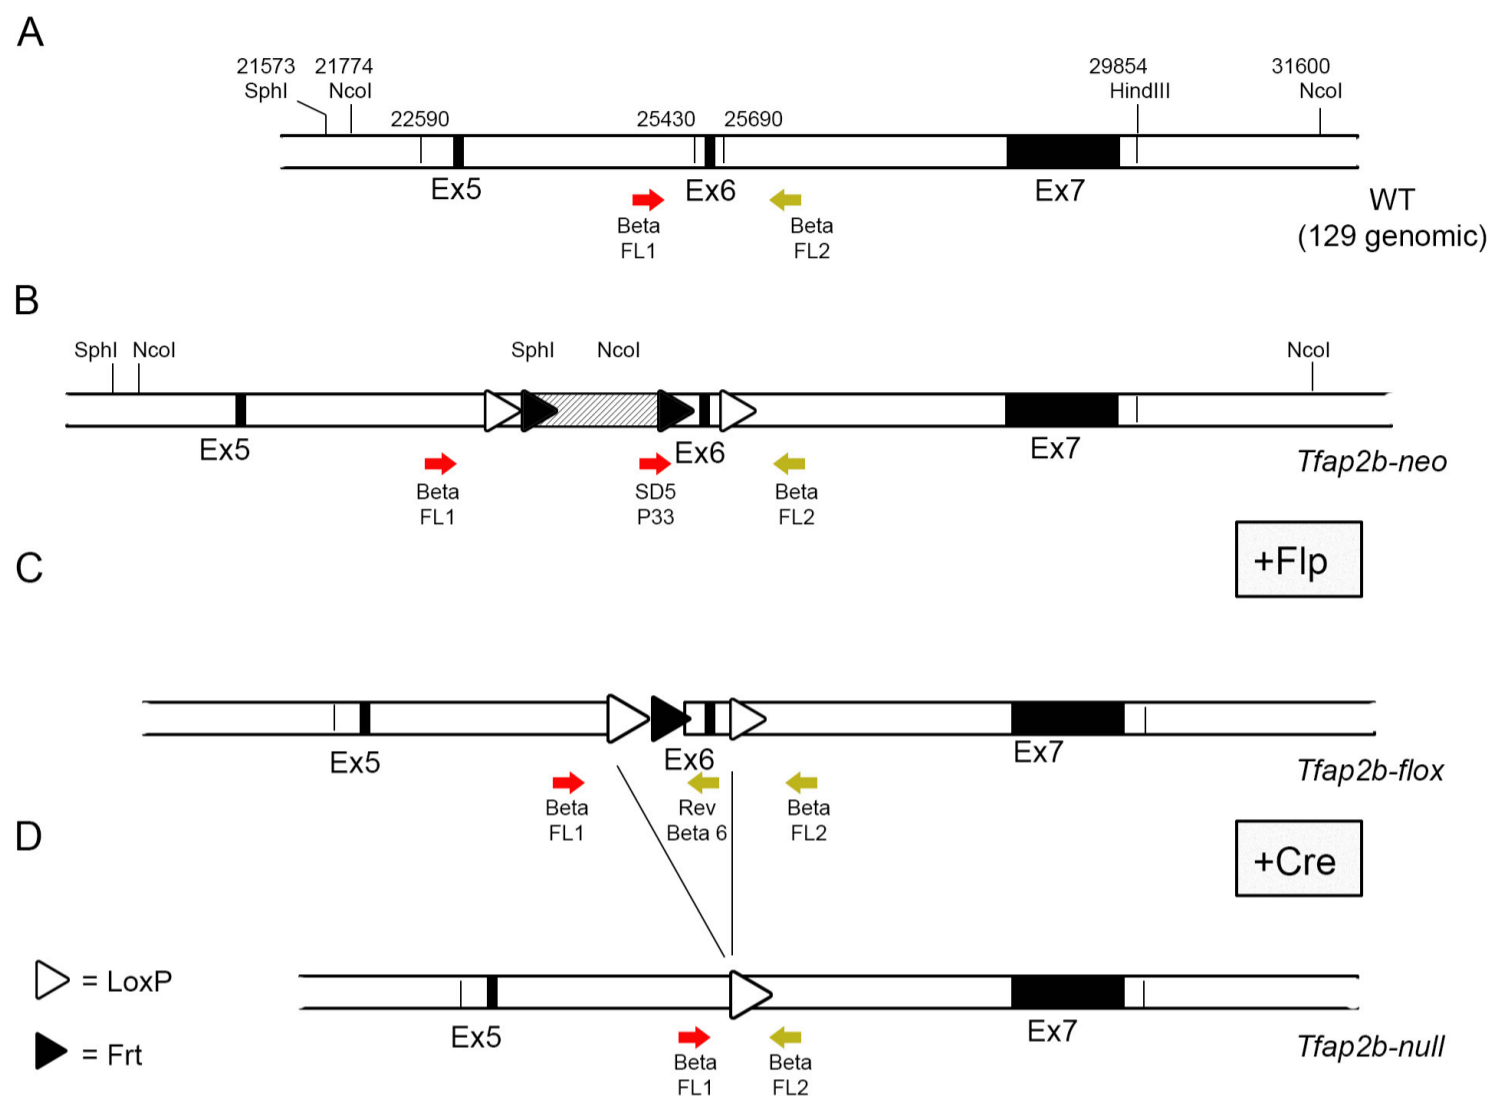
A

21573 SphI
21774 NcoI
22590
25430
25690
29854 HindIII
31600 NcoI

Ex5
Ex6
Ex7
Beta FL1
Beta FL2
WT (129 genomic)

B

SphI
NcoI
SphI
NcoI
NcoI
Ex5
Ex6
Ex7
Beta FL1
SD5 P33
Beta FL2
Tfap2b-neo

+Flp

C

Ex5
Ex6
Ex7
Beta FL1
Rev Beta 6
Beta FL2
Tfap2b-flox

D

+Cre

= LoxP
= Frt

Ex5
Ex7
Beta FL1
Beta FL2
Tfap2b-null